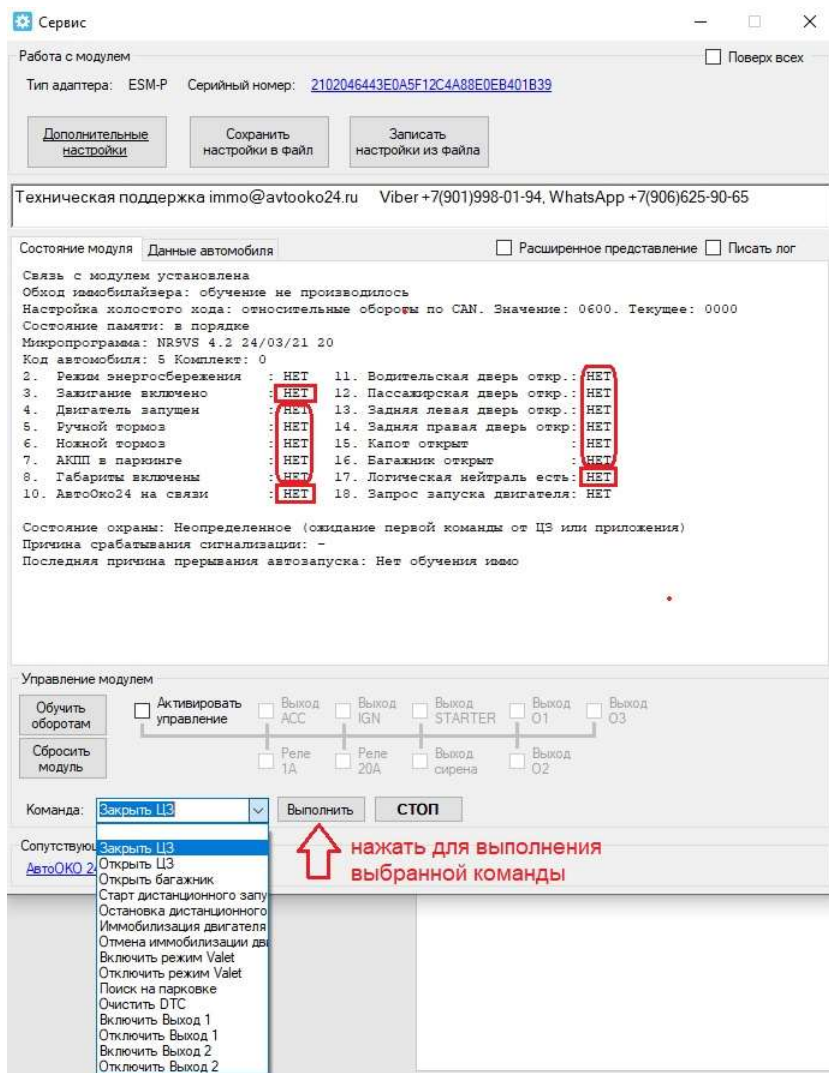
Сервис

Работа с модулем
Поверх всех
Тип адаптера: ESM-P Серийный номер: 2102046443E0A5F12C4A88E0EB401B39

Дополнительные настройки
Сохранить настройки в файл
Записать настройки из файла

Техническая поддержка immo@avtooko24.ru Viber +7(901)998-01-94, WhatsApp +7(906)625-90-65

Состояние модуля Данные автомобиля
Расширенное представление Писать лог

Связь с модулем установлена
Обход иммобилайзера: обучение не производилось
Настройка холостого хода: относительные обороты по CAN. Значение: 0600. Текущее: 0000
Состояние памяти: в порядке
Микропрограмма: NR9VS 4.2 24/03/21 20
Код автомобиля: 5 Комплект: 0
2. Режим энергосбережения : НЕТ 11. Водительская дверь откр.: НЕТ
3. Зажигание включено : НЕТ 12. Пассажирская дверь откр.: НЕТ
4. Двигатель запущен : НЕТ 13. Задняя левая дверь откр.: НЕТ
5. Ручной тормоз : НЕТ 14. Задняя правая дверь откр: НЕТ
6. Ножной тормоз : НЕТ 15. Капот открыт : НЕТ
7. АКПП в паркинге : НЕТ 16. Багажник открыт : НЕТ
8. Габариты включены : НЕТ 17. Логическая нейтраль есть: НЕТ
10. АвтоОко24 на связи : НЕТ 18. Запрос запуска двигателя: НЕТ

Состояние охраны: Неопределенное (ожидание первой команды от ЦЗ или приложения)
Причина срабатывания сигнализации: -
Последняя причина прерывания автозапуска: Нет обучения иммо

Управление модулем
Обучить оборотам
Активировать управление
Выход ACC
Выход IGN
Выход STARTER
Выход O1
Выход O3
Сбросить модуль
Реле 1А
Реле 20А
Выход сирена
Выход O2

Команда: Закрыть ЦЗ
Выполнить
СТОП

Сопутствую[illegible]
АвтоОКО 2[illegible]

Закрыть ЦЗ
Открыть ЦЗ
Открыть багажник
Старт дистанционного запу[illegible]
Остановка дистанционного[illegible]
Иммобилизация двигателя
Отмена иммобилизации дв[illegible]
Включить режим Valet
Отключить режим Valet
Поиск на парковке
Очистить DTC
Включить Выход 1
Отключить Выход 1
Включить Выход 2
Отключить Выход 2

нажать для выполнения выбранной команды